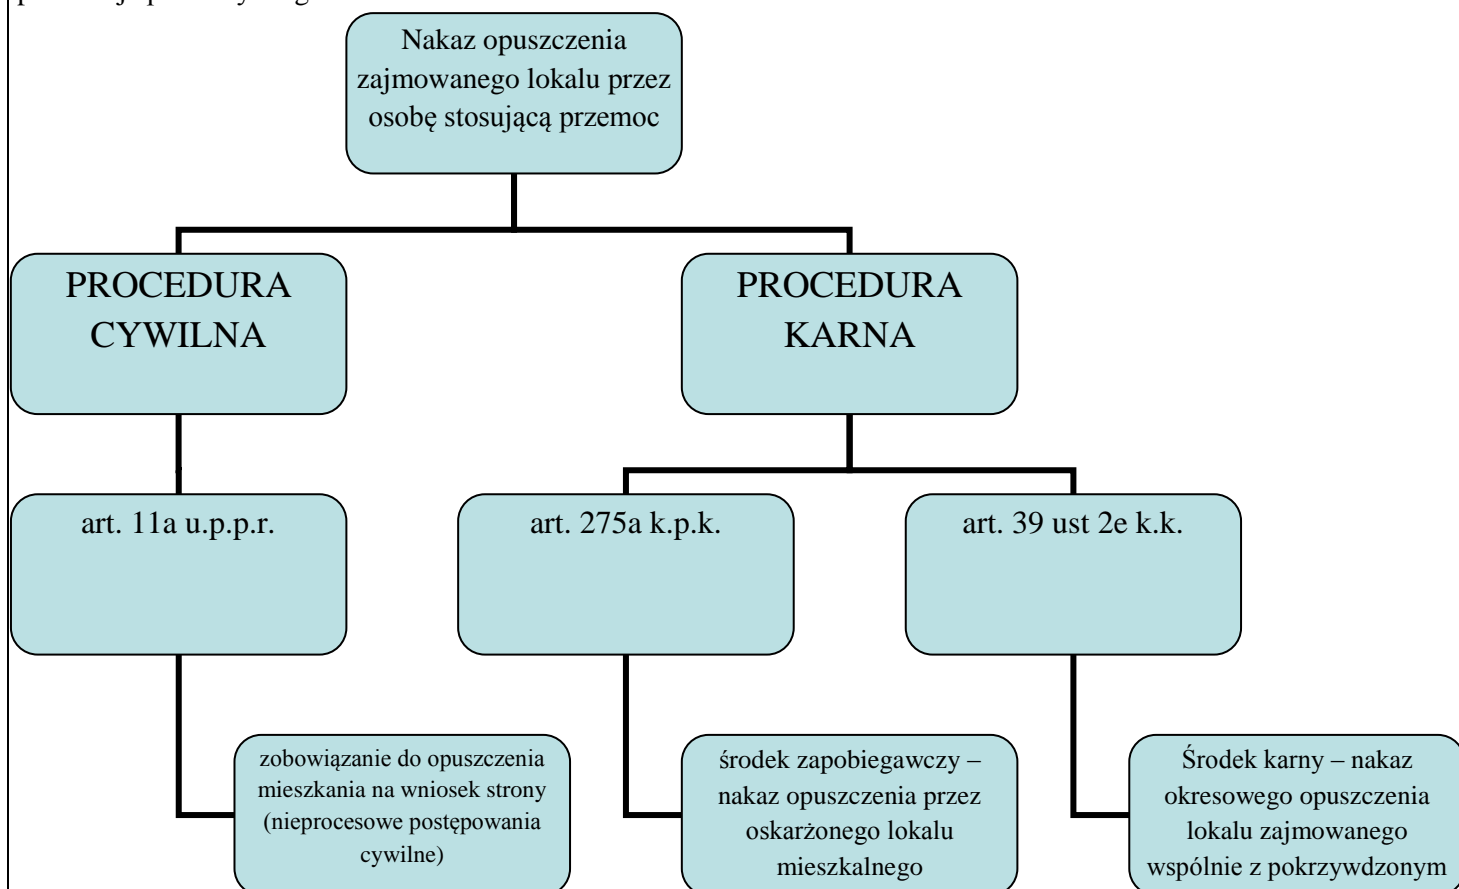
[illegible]

Nakaz opuszczenia zajmowanego lokalu przez osobę stosującą przemoc

PROCEDURA CYWILNA

PROCEDURA KARNA

art. 11a u.p.p.r.

art. 275a k.p.k.

art. 39 ust 2e k.k.

zobowiązanie do opuszczenia mieszkania na wniosek strony (nieprocesowe postępowania cywilne)

środek zapobiegawczy – nakaz opuszczenia przez oskarżonego lokalu mieszkalnego

Środek karny – nakaz okresowego opuszczenia lokalu zajmowanego wspólnie z pokrzywdzonym